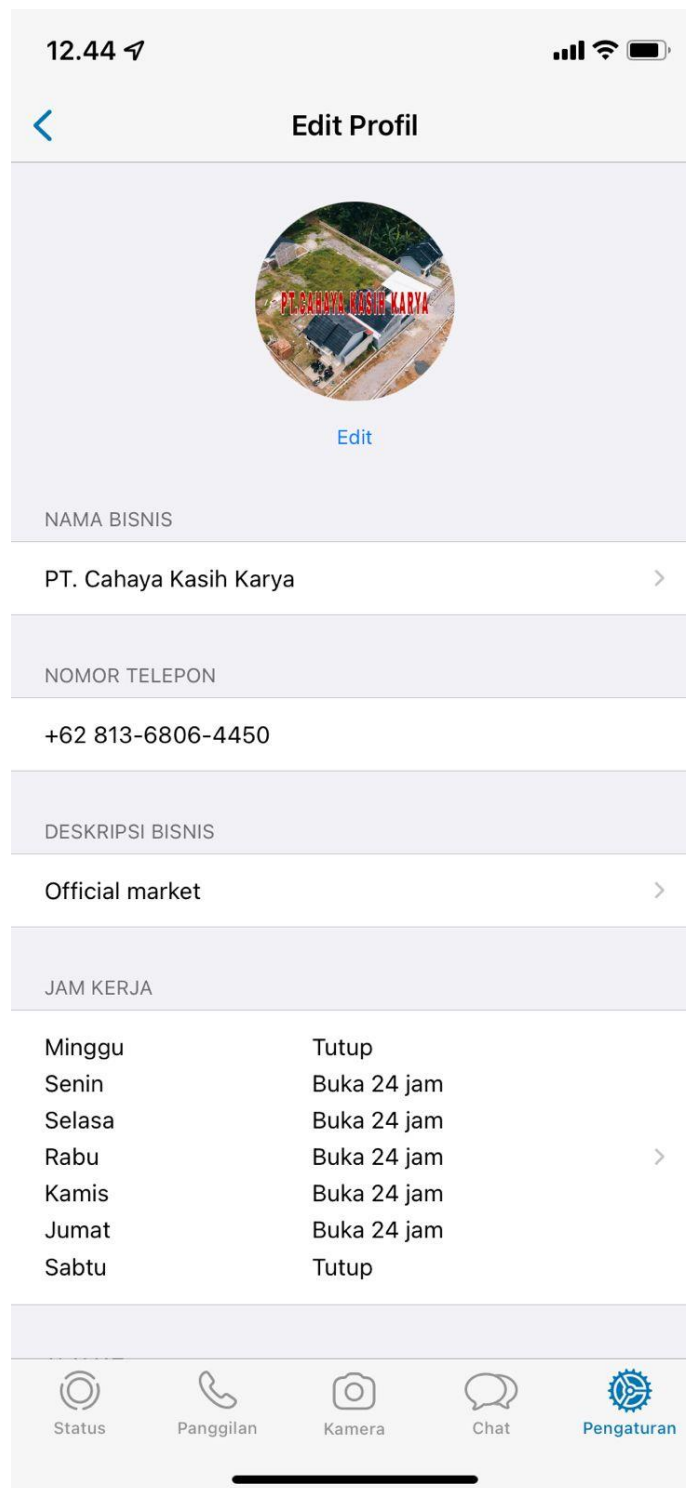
12.44

Edit Profil

PT. CAHAYA KASIH KARYA

Edit

NAMA BISNIS

PT. Cahaya Kasih Karya

NOMOR TELEPON

+62 813-6806-4450

DESKRIPSI BISNIS

Official market

JAM KERJA

| | |
|---|---|
| Minggu | Tutup |
| Senin | Buka 24 jam |
| Selasa | Buka 24 jam |
| Rabu | Buka 24 jam |
| Kamis | Buka 24 jam |
| Jumat | Buka 24 jam |
| Sabtu | Tutup |

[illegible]

Status Panggilan Kamera Chat Pengaturan